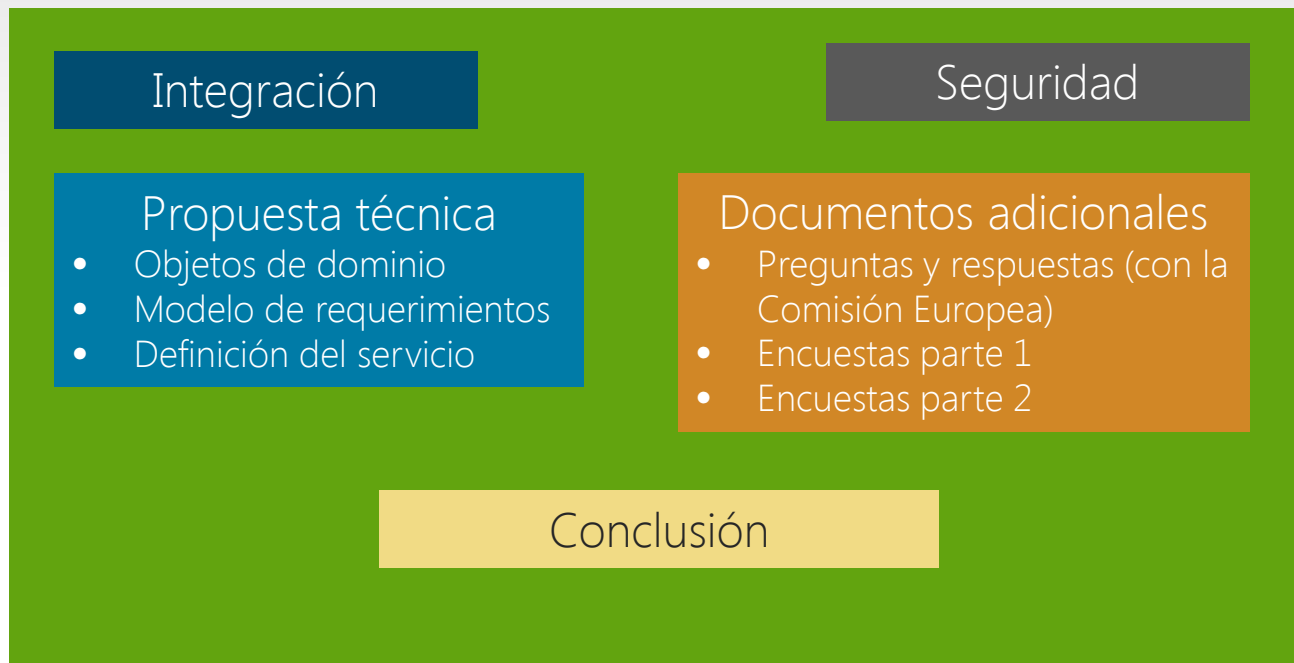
Integración

Seguridad

Propuesta técnica
- Objetos de dominio
- Modelo de requerimientos
- Definición del servicio

Documentos adicionales
- Preguntas y respuestas (con la Comisión Europea)
- Encuestas parte 1
- Encuestas parte 2

Conclusión